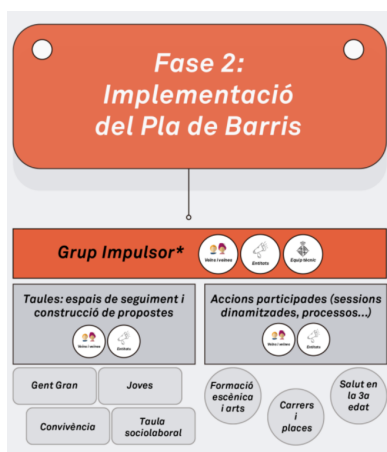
Fase 2: Implementació del Pla de Barris

Grup Impulsor*

Veïns i veïnes

Entitats

Equip tècnic

Taules: espais de seguiment i construcció de propostes

Veïns i veïnes

Entitats

Accions participades (sessions dinamitzades, processos...)

Veïns i veïnes

Entitats

Gent Gran

Joves

Convivència

Taula sociolaboral

Formació escènica i arts

Carrers i places

Salut en la 3a edat